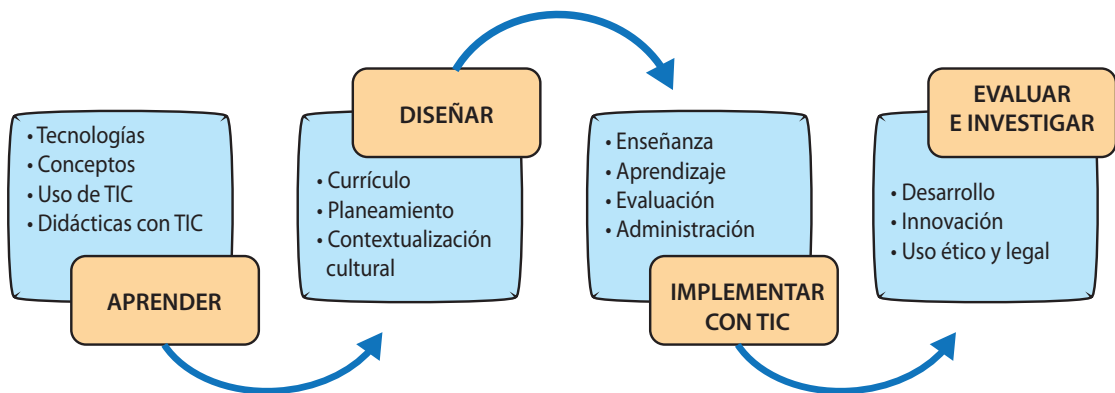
• Tecnologías
• Conceptos
• Uso de TIC
• Didácticas con TIC

APRENDER

DISEÑAR

• Currículo
• Planeamiento
• Contextualización cultural

• Enseñanza
• Aprendizaje
• Evaluación
• Administración

IMPLEMENTAR CON TIC

EVALUAR E INVESTIGAR

• Desarrollo
• Innovación
• Uso ético y legal